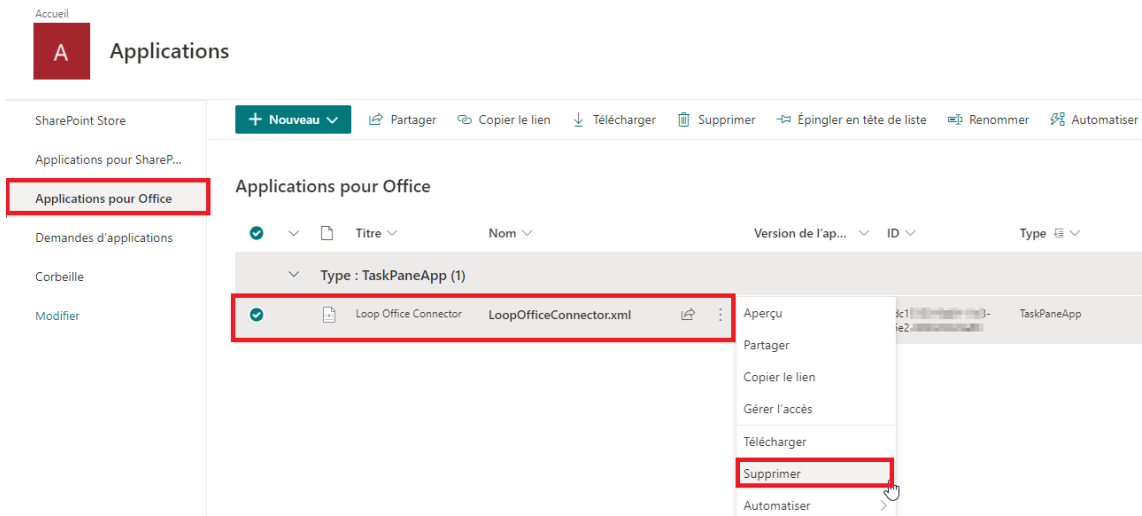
Accueil

A

Applications

SharePoint Store

Applications pour ShareP...

Applications pour Office

Demandes d'applications

Corbeille

Modifier

+ Nouveau

Partager

Copier le lien

Télécharger

Supprimer

Épingler en tête de liste

Renommer

Automatiser

Applications pour Office

| | Titre | Nom | Version de l'ap... | ID | Type |
|---|---|---|---|---|---|
| Type : TaskPaneApp (1) | | | | | |
| | Loop Office Connector | LoopOfficeConnector.xml | | dc1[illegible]3-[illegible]e2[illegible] | TaskPaneApp |

Aperçu

Partager

Copier le lien

Gérer l'accès

Télécharger

Supprimer

Automatiser